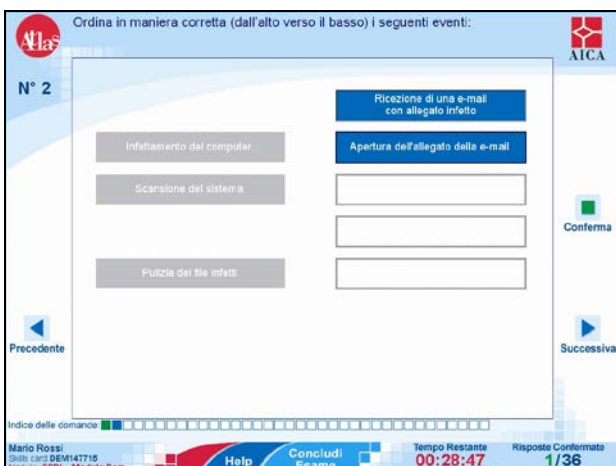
Atlas

Ordina in maniera corretta (dall'alto verso il basso) i seguenti eventi:

AICA

N° 2

Ricezione di una e-mail con allegato infetto

Infettamento del computer

Apertura dell'allegato della e-mail

Scansione del sistema

Pulizia dei file infetti

Conferma

Precedente

Successiva

Indice delle domande

Mario Rossi
Skills card DEM147715
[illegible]

Help

Concludi Esame

Tempo Restante
00:28:47

Risposte Confermate
1/36